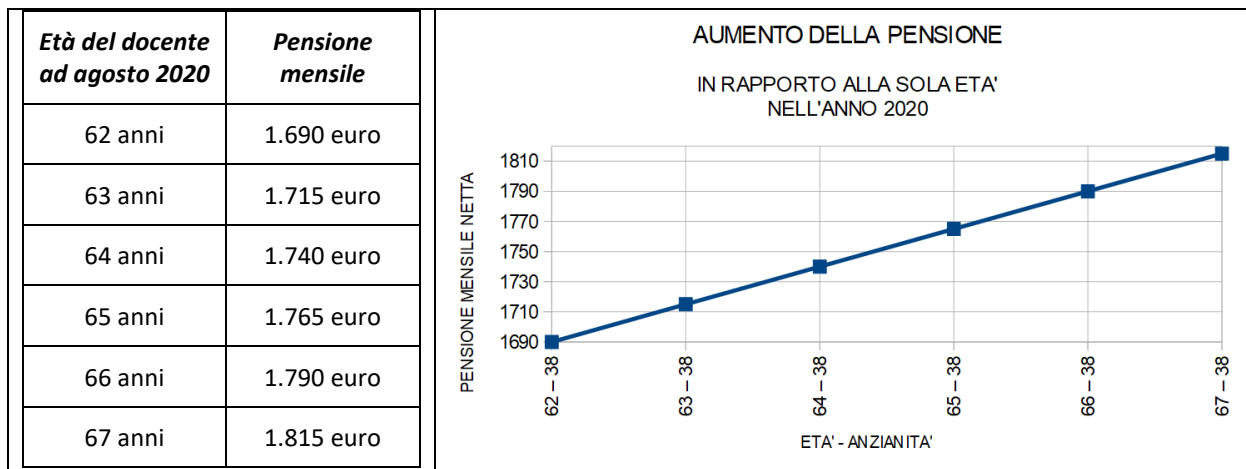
| Età del docente ad agosto 2020 | Pensione mensile |
|---|---|
| 62 anni | 1.690 euro |
| 63 anni | 1.715 euro |
| 64 anni | 1.740 euro |
| 65 anni | 1.765 euro |
| 66 anni | 1.790 euro |
| 67 anni | 1.815 euro |

AUMENTO DELLA PENSIONE

IN RAPPORTO ALLA SOLA ETA' NELL'ANNO 2020

PENSIONE MENSILE NETTA

1810
1790
1770
1750
1730
1710
1690

62 – 38
63 – 38
64 – 38
65 – 38
66 – 38
67 – 38

ETA' - ANZIANITA'